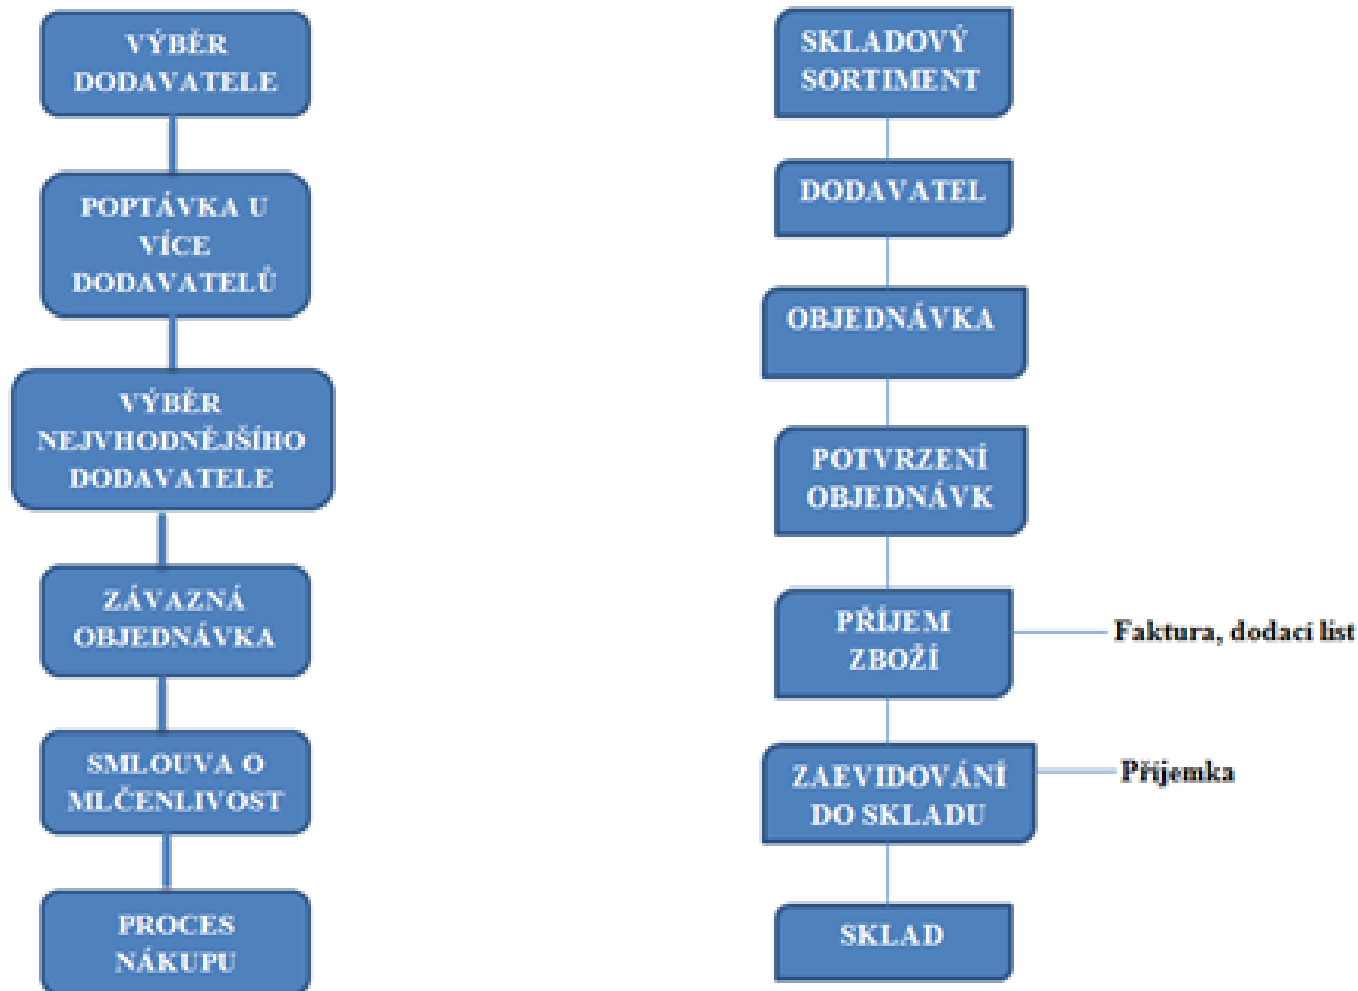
VÝBĚR DODAVATELE

POPTÁVKA U VÍCE DODAVATELŮ

VÝBĚR NEJVHODNĚJŠÍHO DODAVATELE

ZÁVAZNÁ OBJEDNÁVKA

SMLOUVA O MLČENLIVOST

PROCES NÁKUPU

SKLADOVÝ SORTIMENT

DODAVATEL

OBJEDNÁVKA

POTVRZENÍ OBJEDNÁVK

PŘÍJEM ZBOŽÍ

Faktura, dodací list

ZAEVIDOVÁNÍ DO SKLADU

Příjemka

SKLAD